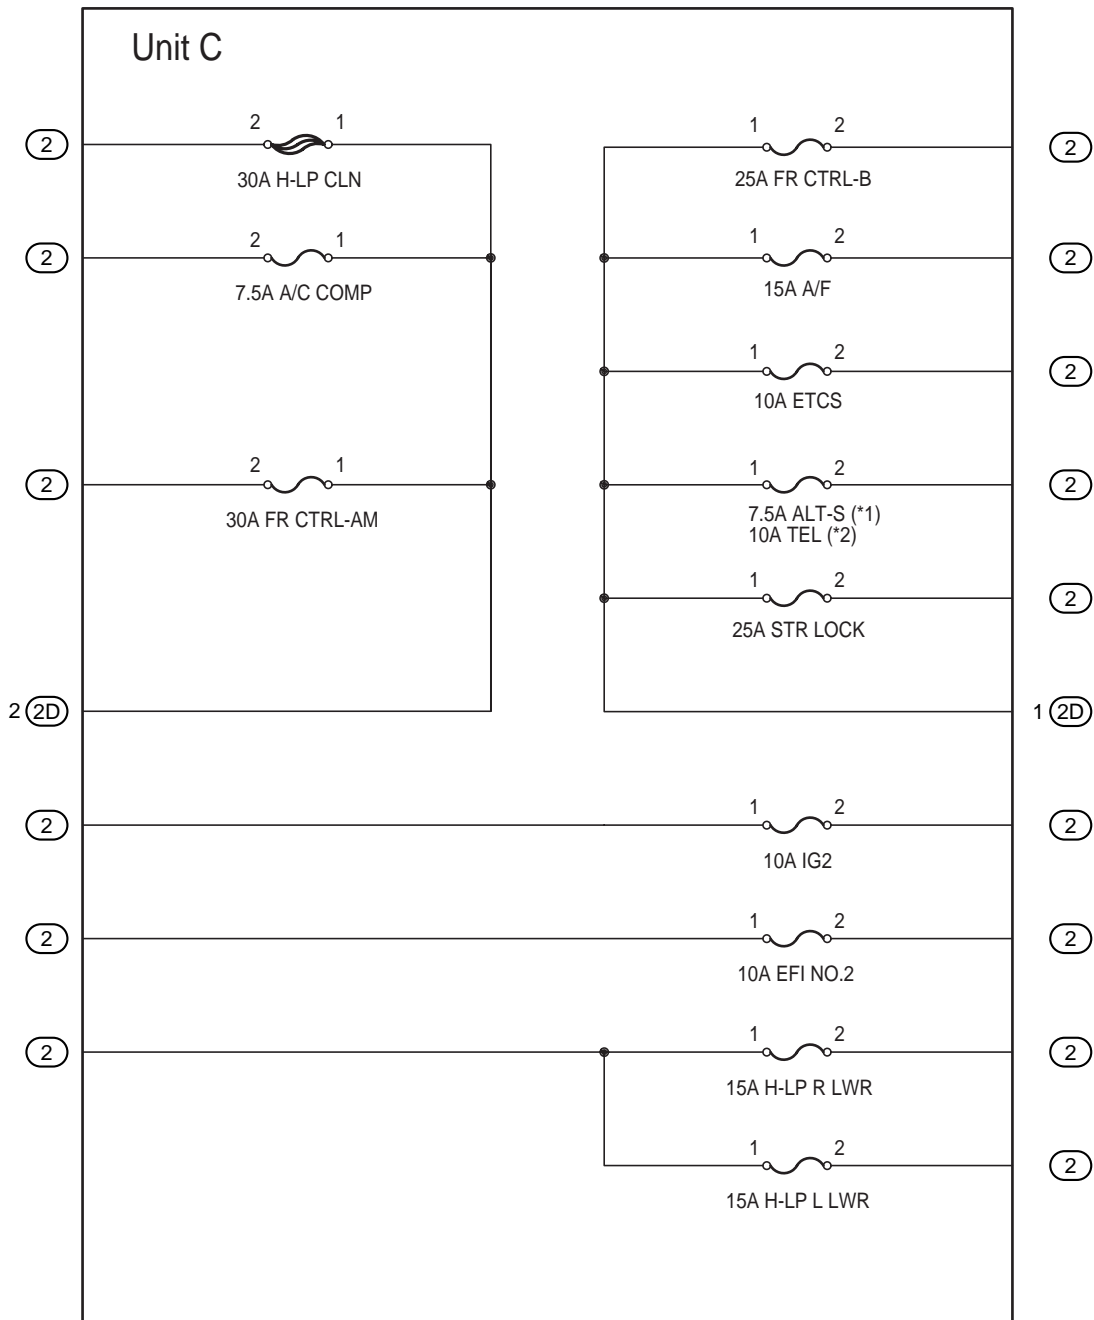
Unit C

2
2 1
30A H-LP CLN

1 2
25A FR CTRL-B
2

2
2 1
7.5A A/C COMP

1 2
15A A/F
2

1 2
10A ETCS
2

2
2 1
30A FR CTRL-AM

1 2
7.5A ALT-S (*1)
10A TEL (*2)
2

1 2
25A STR LOCK
2

2 2D
1 2D

2
1 2
10A IG2
2

2
1 2
10A EFI NO.2
2

2
1 2
15A H-LP R LWR
2

1 2
15A H-LP L LWR
2